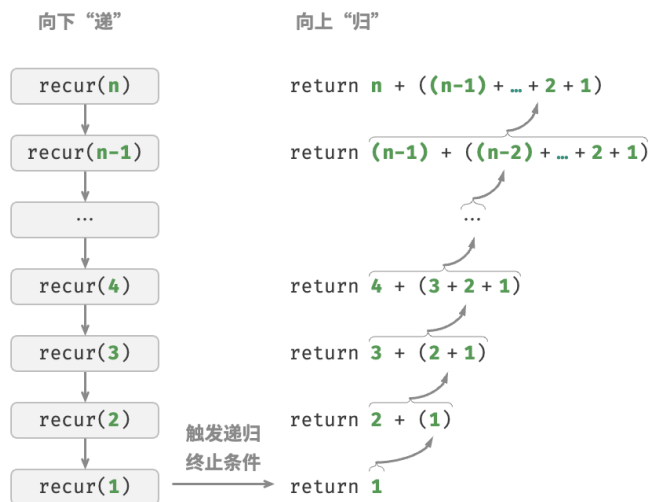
向下“递”

recur(n)

recur(n-1)

…

recur(4)

recur(3)

recur(2)

recur(1)

向上“归”

return n + ((n-1) + … + 2 + 1)

return (n-1) + ((n-2) + … + 2 + 1)

…

return 4 + (3 + 2 + 1)

return 3 + (2 + 1)

return 2 + (1)

return 1

触发递归
终止条件